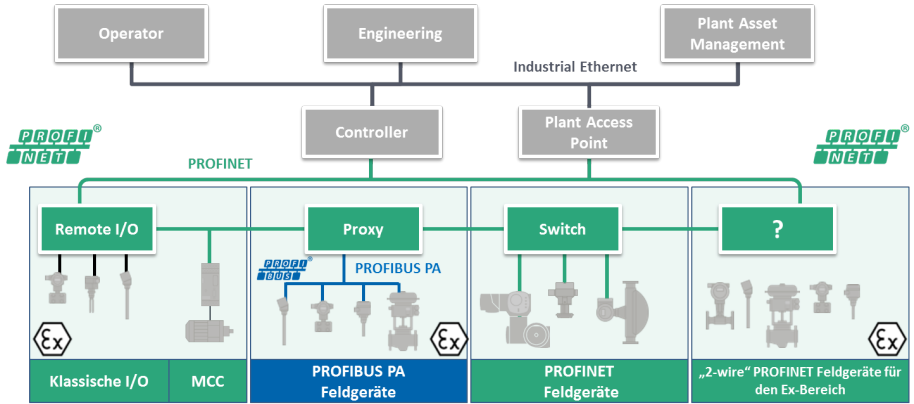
Operator

Engineering

Plant Asset Management

Industrial Ethernet

Controller

Plant Access Point

PROFI NET®

PROFI NET®

PROFINET

Remote I/O

Proxy

Switch

?

PROFI BUS®

PROFIBUS PA

Ex

Ex

Ex

Klassische I/O

MCC

PROFIBUS PA Feldgeräte

PROFINET Feldgeräte

„2-wire“ PROFINET Feldgeräte für den Ex-Bereich